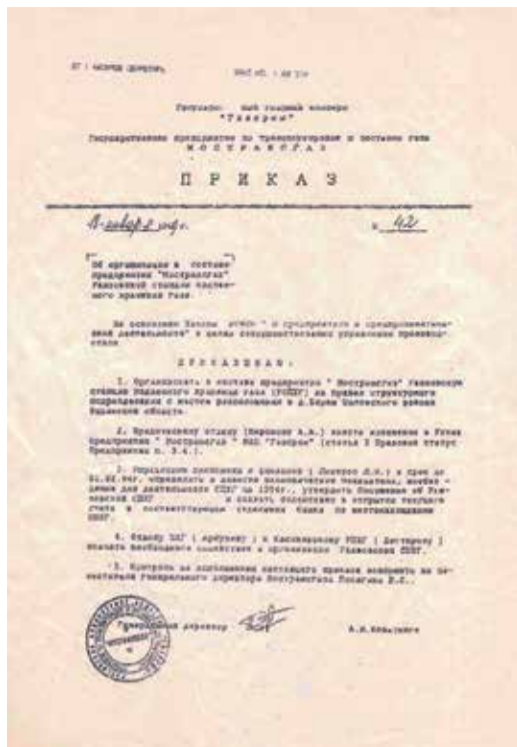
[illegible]

Государственный газовый концерн "Газпром"

Государственное предприятие по транспортировке и поставке газа МОСТРАНСГАЗ

П Р И К А З

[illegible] № 42

Об организации в составе предприятия "Мострансгаз" Увязовской станции подземного хранения газа

На основании Закона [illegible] "О предприятиях и предпринимательской деятельности" и в целях совершенствования управления производством

ПРИКАЗЫВАЮ:

1. Организовать в составе предприятия "Мострансгаз" Увязовскую станцию подземного хранения газа (УСПХГ) на правах структурного подразделения с местом расположения в д. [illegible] района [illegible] области.

2. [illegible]

3. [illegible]

4. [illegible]

5. Контроль за исполнением настоящего приказа возложить на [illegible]

Генеральный директор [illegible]